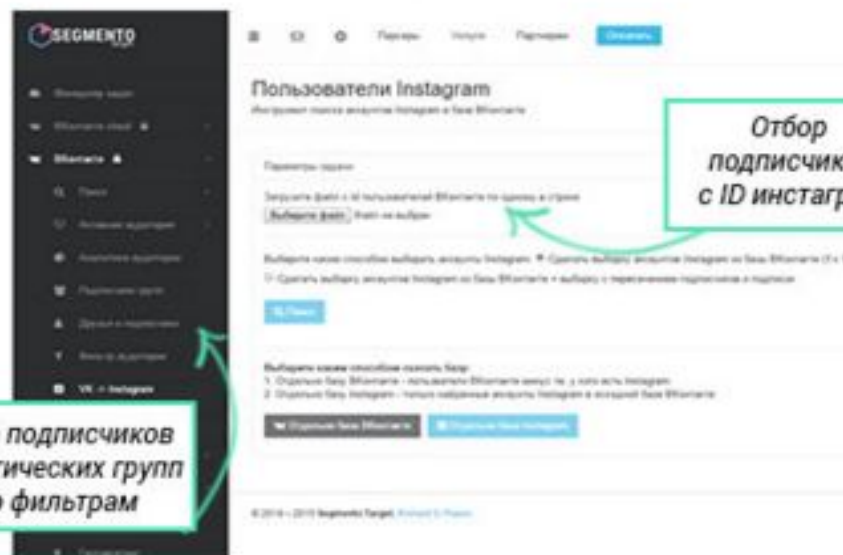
SEGMENTO

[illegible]
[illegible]
ВКонтакте
Поиск
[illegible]
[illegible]
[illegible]
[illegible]
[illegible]
VK → Instagram

Пользователи Instagram
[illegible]

Отбор подписчик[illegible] с ID инстагр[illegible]

Параметры задачи
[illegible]
Выберите файл Файл не выбран

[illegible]
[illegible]

Поиск

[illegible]
1. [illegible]
2. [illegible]

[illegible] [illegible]

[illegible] подписчиков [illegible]тических групп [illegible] фильтрам

© 2014 – 2015 Segmento Target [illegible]